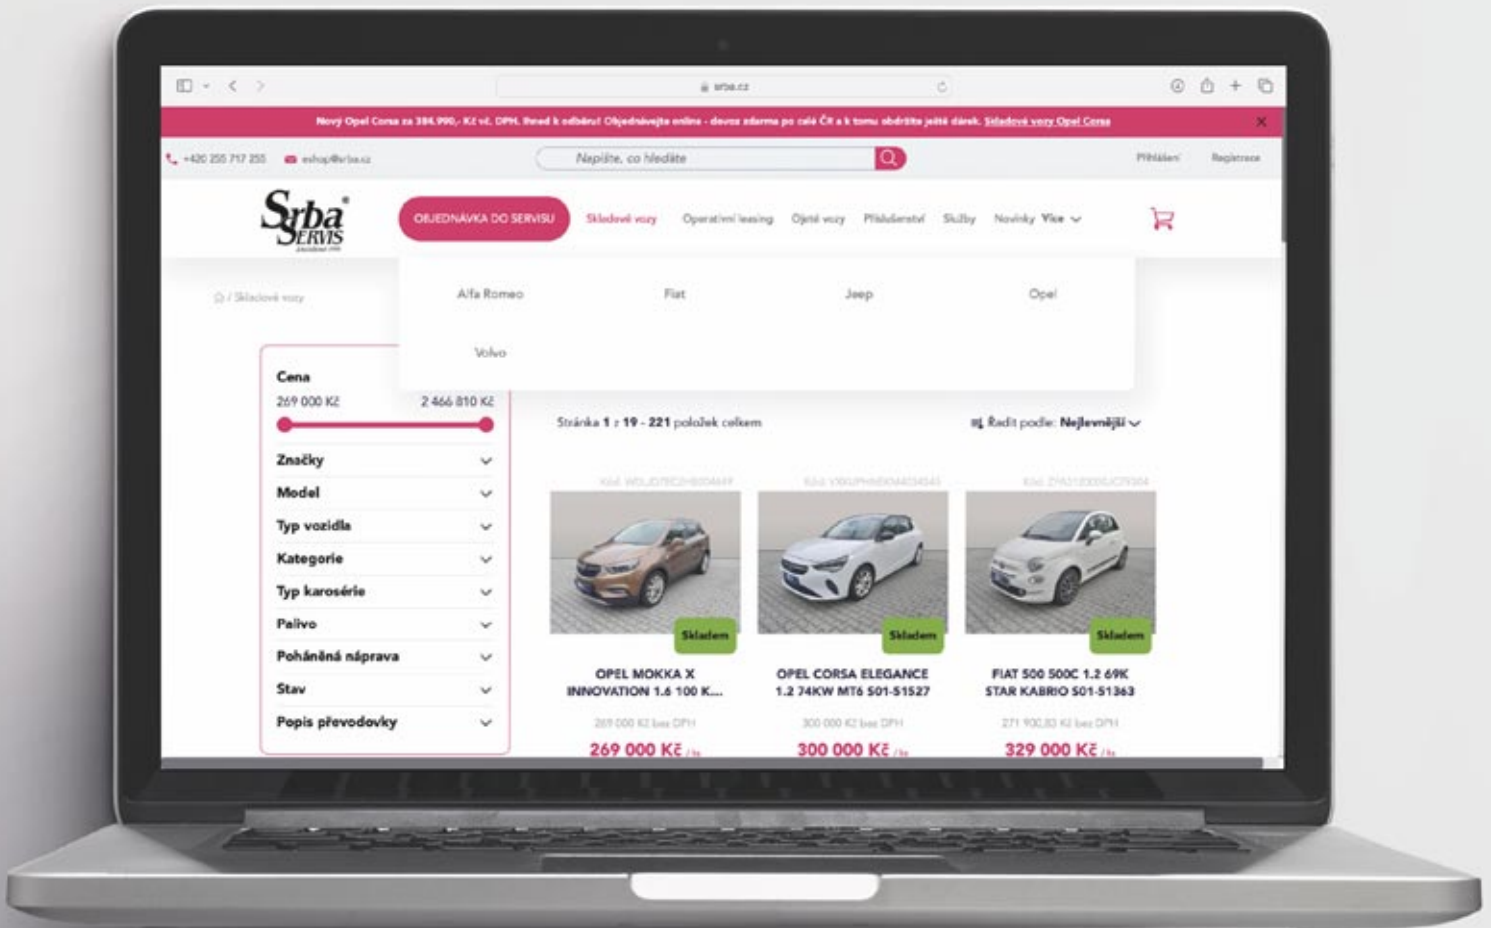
srba.cz

Nový Opel Corsa za 384.990,- Kč vč. DPH. Ihned k odběru! Objednávejte online - dovoz zdarma po celé ČR a k tomu obdržíte ještě dárek. Skladové vozy Opel Corsa

+420 255 717 255 eshop@srba.cz Napište, co hledáte Přihlášení Registrace

Srba SERVIS

OBJEDNÁVKA DO SERVISU Skladové vozy Operativní leasing Ojeté vozy Příslušenství Služby Novinky Více

Alfa Romeo Fiat Jeep Opel
Volvo

/ Skladové vozy

Cena
269 000 Kč 2 466 810 Kč
Značky
Model
Typ vozidla
Kategorie
Typ karosérie
Palivo
Poháněná náprava
Stav
Popis převodovky

Stránka 1 z 19 - 221 položek celkem

Řadit podle: Nejlevnější

Kód: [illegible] Kód: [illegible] Kód: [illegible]

Skladem Skladem Skladem

OPEL MOKKA X INNOVATION 1.6 100 K...
269 000 Kč bez DPH
269 000 Kč

OPEL CORSA ELEGANCE 1.2 74KW MT6 501-51527
300 000 Kč bez DPH
300 000 Kč

FIAT 500 500C 1.2 69K STAR KABRIO 501-51363
271 900,83 Kč bez DPH
329 000 Kč